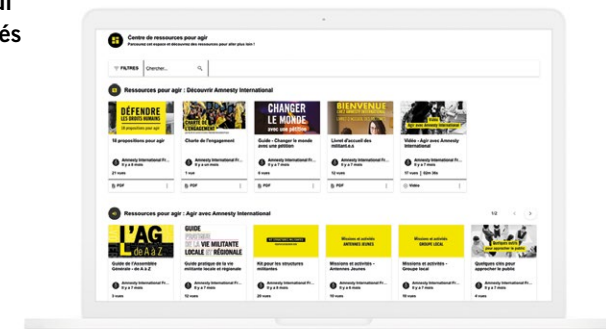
il
és

Centre de ressources pour agir
Parcourez cet espace et découvrez des ressources pour aller plus loin !

FILTRES Chercher...

Ressources pour agir : Découvrir Amnesty International

DÉFENDRE LES DROITS HUMAINS 10 propositions pour agir
10 propositions pour agir
Amnesty International Fr...
Il y a 6 mois
21 vues
PDF

CHARTE DE L'ENGAGEMENT
Charte de l'engagement
Amnesty International Fr...
Il y a 6 mois
1 vue
PDF

CHANGER LE MONDE avec une pétition
Guide - Changer le monde avec une pétition
Amnesty International Fr...
Il y a 6 mois
0 vues
PDF

BIENVENUE
Livret d'accueil des militant.e.s
Amnesty International Fr...
Il y a 7 mois
12 vues
PDF

Vidéo - Agir avec Amnesty International
Amnesty International Fr...
Il y a 7 mois
17 vues | 02m 35s
Vidéo

Ressources pour Agir : Agir avec Amnesty International
1/2

L'AG de A à Z
Guide de l'Assemblée Générale - de A à Z
Amnesty International Fr...
Il y a 7 mois
3 vues

GUIDE PRATIQUE DE LA VIE MILITANTE LOCALE ET RÉGIONALE
Guide pratique de la vie militante locale et régionale
Amnesty International Fr...
Il y a 7 mois
12 vues

Kit pour les structures militantes
Amnesty International Fr...
Il y a 6 mois
20 vues

Missions et activités ANTENNES JEUNES
Missions et activités - Antennes Jeunes
Amnesty International Fr...
Il y a 7 mois
10 vues

Missions et activités GROUPE LOCAL
Missions et activités - Groupe local
Amnesty International Fr...
Il y a 7 mois
10 vues

Quelques clés pour approcher le public
Amnesty International Fr...
Il y a 7 mois
4 vues